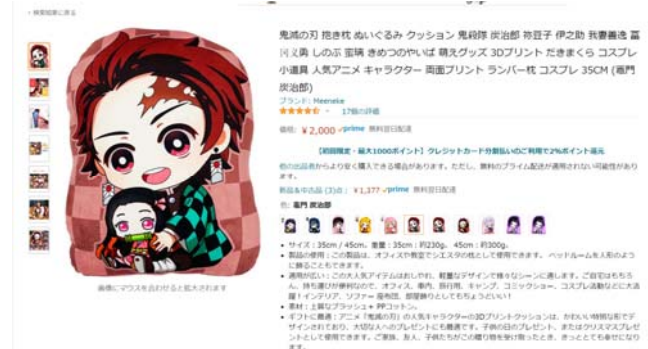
‹ 検索結果に戻る

鬼滅の刃 抱き枕 ぬいぐるみ クッション 鬼殺隊 炭治郎 禰豆子 伊之助 我妻善逸 冨岡義勇 しのぶ 玄弥 きめつのやいば 萌えグッズ 3Dプリント だきまくら コスプレ小道具 人気アニメ キャラクター 両面プリント ランバー枕 コスプレ 35CM (竈門炭治郎)

ブランド: Meeseke

17個の評価

価格: ￥2,000 ✓prime 無料配送

【初回限定・最大1000ポイント】クレジットカード分割払いのご利用で2%ポイント還元

他の出品者からより安く購入できる場合があります。ただし、無料のプライム配送が適用されない可能性があります。

新品＆中古品 (3)点: ￥1,377 ✓prime 無料配送

色: 竈門 炭治郎

• サイズ：35cm / 45cm、重量：35cm：約230g、45cm：約300g。
• 製品の使用：この製品は、オフィスや教室でシエスタの枕として使用できます。ベッドルームを人形のように飾ることもできます。
• 適用状況：この大人気アイテムはおしゃれ、軽量なデザインで様々なシーンに適します。ご自宅はもちろん、持ち運びが便利なので、オフィス、車内、旅行用、キャンプ、コミックショー、コスプレ活動などに大活躍！インテリア、ソファー座布団、部屋飾りとしてもちょうどいい！
• 素材：上質なプラッシュ＋ PPコットン。
• ギフトに最適：アニメ「鬼滅の刃」の人気キャラクターの3Dプリントクッションは、かわいい特別な形でデザインされており、大切な人へのプレゼントにも最適です。子供の日のプレゼント、またはクリスマスプレゼントとして使用できます。ご家族、友人、子供たちがこの贈り物を受け取ったとき、きっととても幸せになります。

画像にマウスを合わせると拡大されます